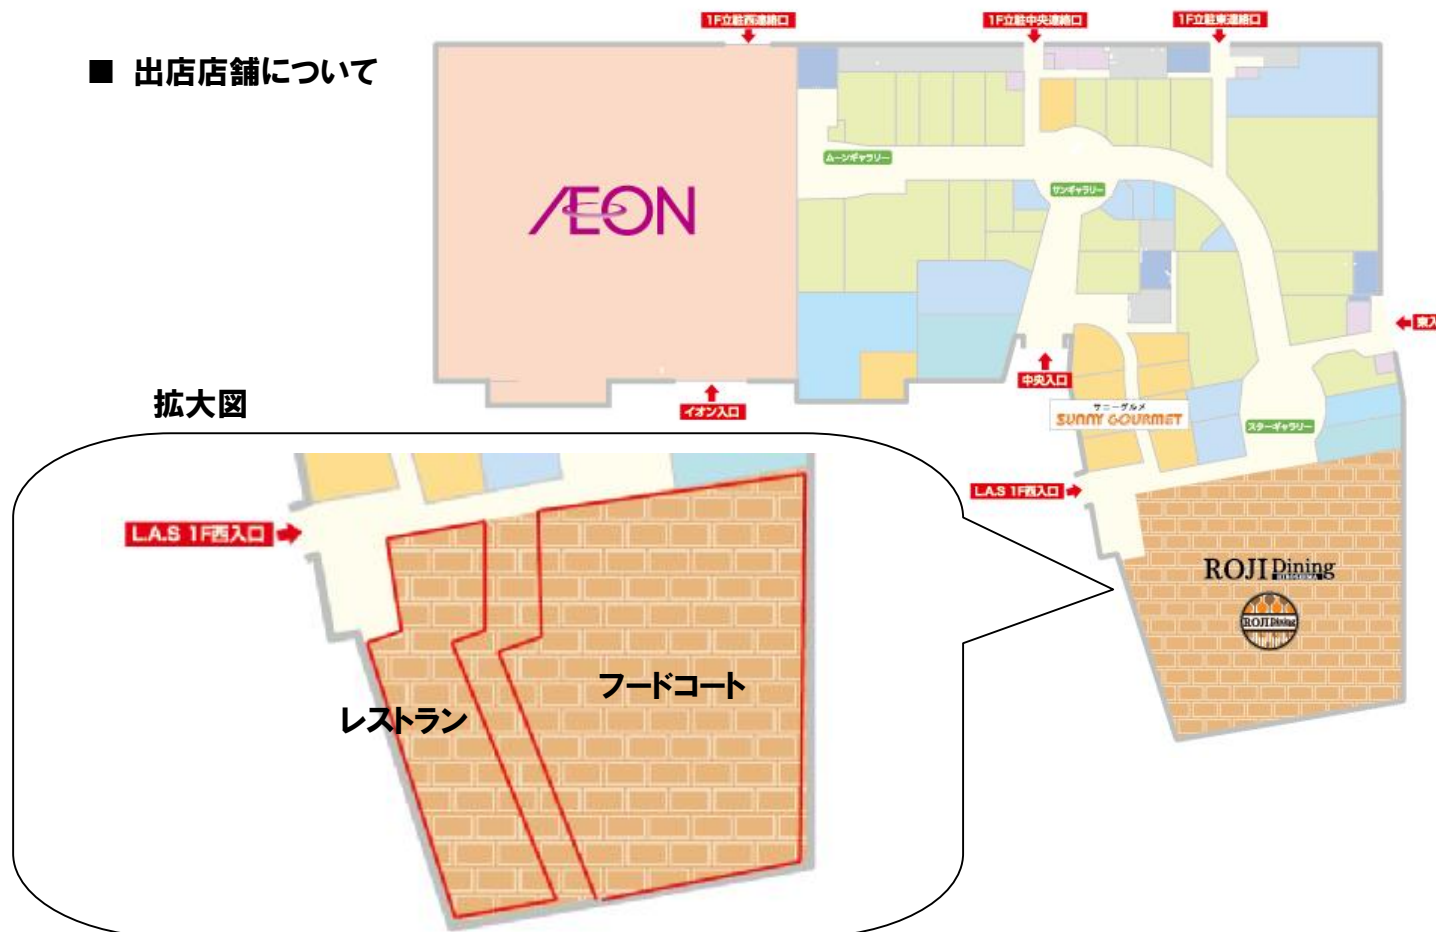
■ 出店店舗について

1F立駐西連絡口
1F立駐中央連絡口
1F立駐東連絡口

ÆON

ムーンギャラリー
サンギャラリー
中央入口
イオン入口
東入
サニーグルメ
SUNNY GOURMET
スターギャラリー
L.A.S 1F西入口
ROJI Dining
HIROSHIMA
ROJI Dining

拡大図

L.A.S 1F西入口
フードコート
レストラン